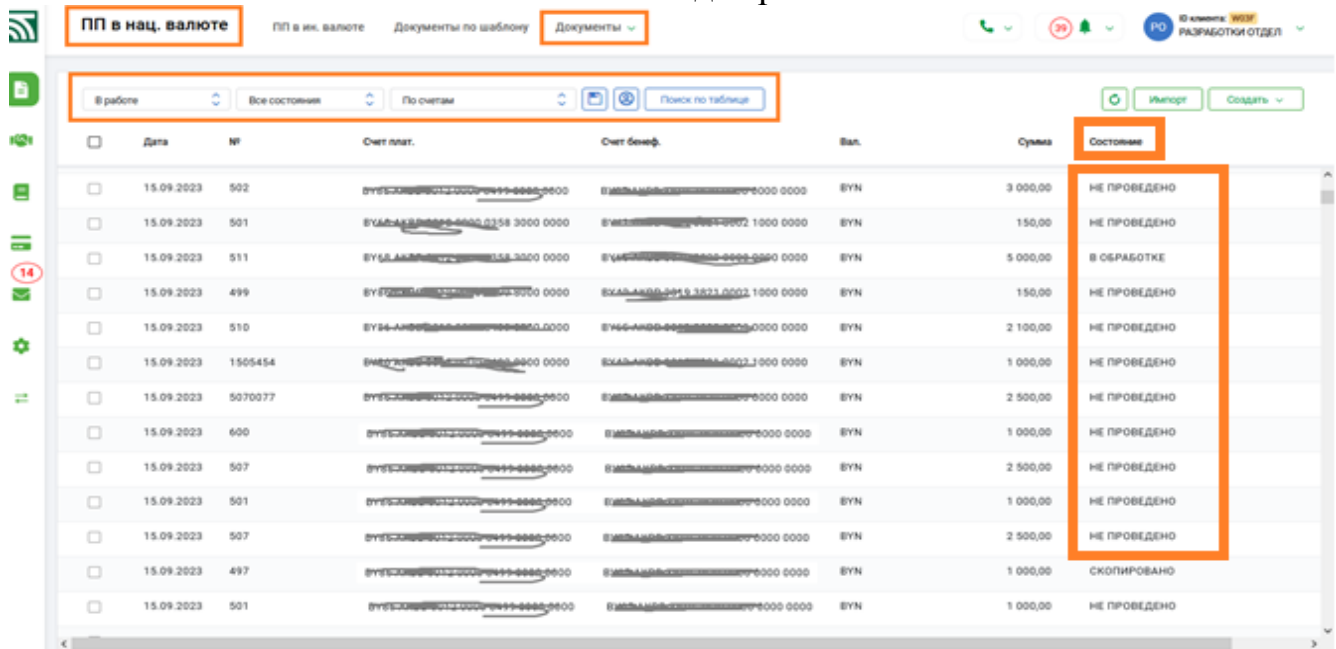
ПП в нац. валюте | ПП в ин. валюте | Документы по шаблону | Документы

39

РО | ID клиента: W03F | РАЗРАБОТКИ ОТДЕЛ

14

В работе | Все состояния | По счетам | Поиск по таблице

Импорт | Создать

| | Дата | № | Счет плат. | Счет бенеф. | Вал. | Сумма | Состояние |
|---|---|---|---|---|---|---|---|
| | 15.09.2023 | 502 | BY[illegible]0000 | BY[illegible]6000 0000 | BYN | 3 000,00 | НЕ ПРОВЕДЕНО |
| | 15.09.2023 | 501 | BY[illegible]0358 3000 0000 | BY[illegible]0002 1000 0000 | BYN | 150,00 | НЕ ПРОВЕДЕНО |
| | 15.09.2023 | 511 | BY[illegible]3000 0000 | BY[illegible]0000 0000 | BYN | 5 000,00 | В ОБРАБОТКЕ |
| | 15.09.2023 | 499 | BY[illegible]3000 0000 | BY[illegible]3821 0002 1000 0000 | BYN | 150,00 | НЕ ПРОВЕДЕНО |
| | 15.09.2023 | 510 | BY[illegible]0000 | BY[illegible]0000 0000 | BYN | 2 100,00 | НЕ ПРОВЕДЕНО |
| | 15.09.2023 | 1505454 | BY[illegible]0000 0000 | BY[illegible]0002 1000 0000 | BYN | 1 000,00 | НЕ ПРОВЕДЕНО |
| | 15.09.2023 | 5070077 | BY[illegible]0000 | BY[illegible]0000 0000 | BYN | 2 500,00 | НЕ ПРОВЕДЕНО |
| | 15.09.2023 | 600 | BY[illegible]0000 | BY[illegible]6000 0000 | BYN | 1 000,00 | НЕ ПРОВЕДЕНО |
| | 15.09.2023 | 507 | BY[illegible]0000 | BY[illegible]6000 0000 | BYN | 2 500,00 | НЕ ПРОВЕДЕНО |
| | 15.09.2023 | 501 | BY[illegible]0000 | BY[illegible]6000 0000 | BYN | 1 000,00 | НЕ ПРОВЕДЕНО |
| | 15.09.2023 | 507 | BY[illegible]0000 | BY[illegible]6000 0000 | BYN | 2 500,00 | НЕ ПРОВЕДЕНО |
| | 15.09.2023 | 497 | BY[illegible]0000 | BY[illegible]6000 0000 | BYN | 1 000,00 | СКОПИРОВАНО |
| | 15.09.2023 | 501 | BY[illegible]0000 | BY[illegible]6000 0000 | BYN | 1 000,00 | НЕ ПРОВЕДЕНО |